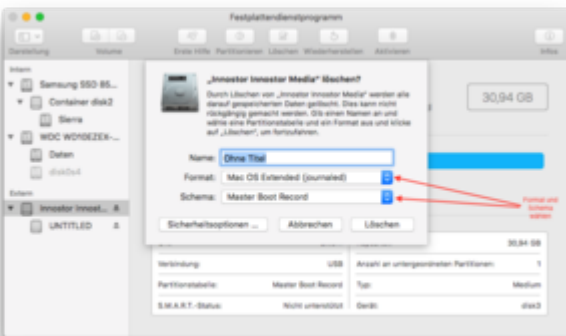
Festplattendienstprogramm

Darstellung Volume Erste Hilfe Partitionieren Löschen Wiederherstellen Aktivieren Infos

Intern

Samsung SSD 85...

Container disk2

Sierra

WDC WD10EZEX-...

Daten

disk0s4

Extern

Innostor Innost...

UNTITLED

„Innostor Innostor Media" löschen?

Durch Löschen von „Innostor Innostor Media" werden alle darauf gespeicherten Daten gelöscht. Dies kann nicht rückgängig gemacht werden. Gib einen Namen an und wähle eine Partitionstabelle und ein Format aus und klicke auf „Löschen", um fortzufahren.

Name: Ohne Titel

Format: Mac OS Extended (Journaled)

Schema: Master Boot Record

Sicherheitsoptionen ...

Abbrechen

Löschen

Format und Schema wählen

30,94 GB

30,94 GB

Verbindung: USB

Anzahl an untergeordneten Partitionen: 1

Partitionstabelle: Master Boot Record

Typ: Medium

S.M.A.R.T.-Status: Nicht unterstützt

Gerät: disk3